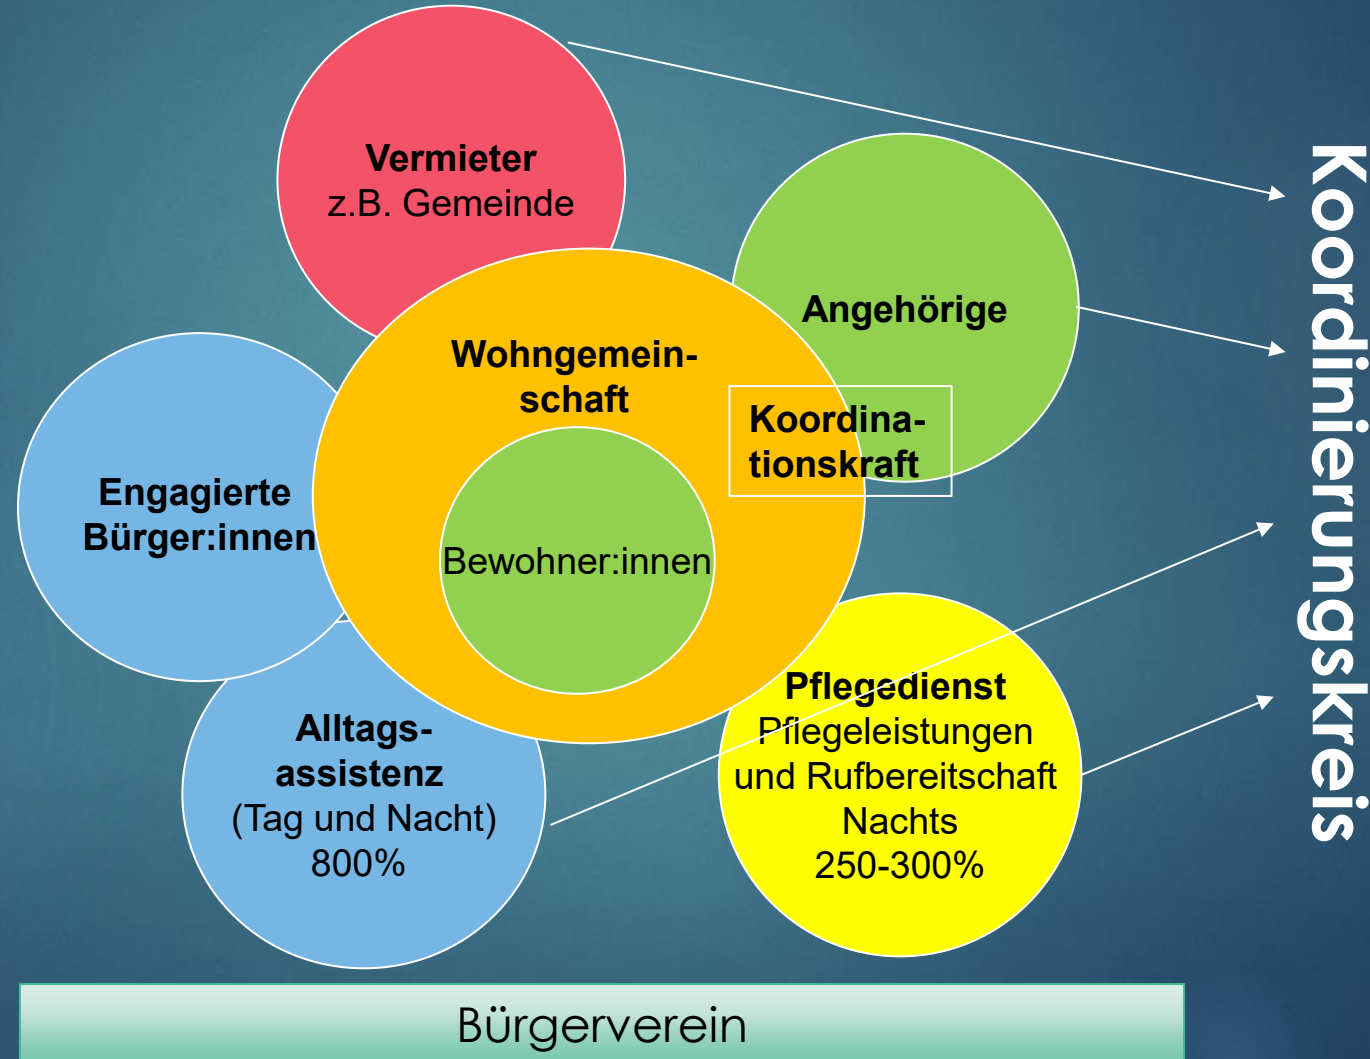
Vermieter
z.B. Gemeinde

Angehörige

Wohngemeinschaft

Koordinationskraft

Engagierte Bürger:innen

Bewohner:innen

Alltagsassistenz
(Tag und Nacht)
800%

Pflegedienst
Pflegeleistungen und Rufbereitschaft Nachts
250-300%

Koordinierungskreis

Bürgerverein